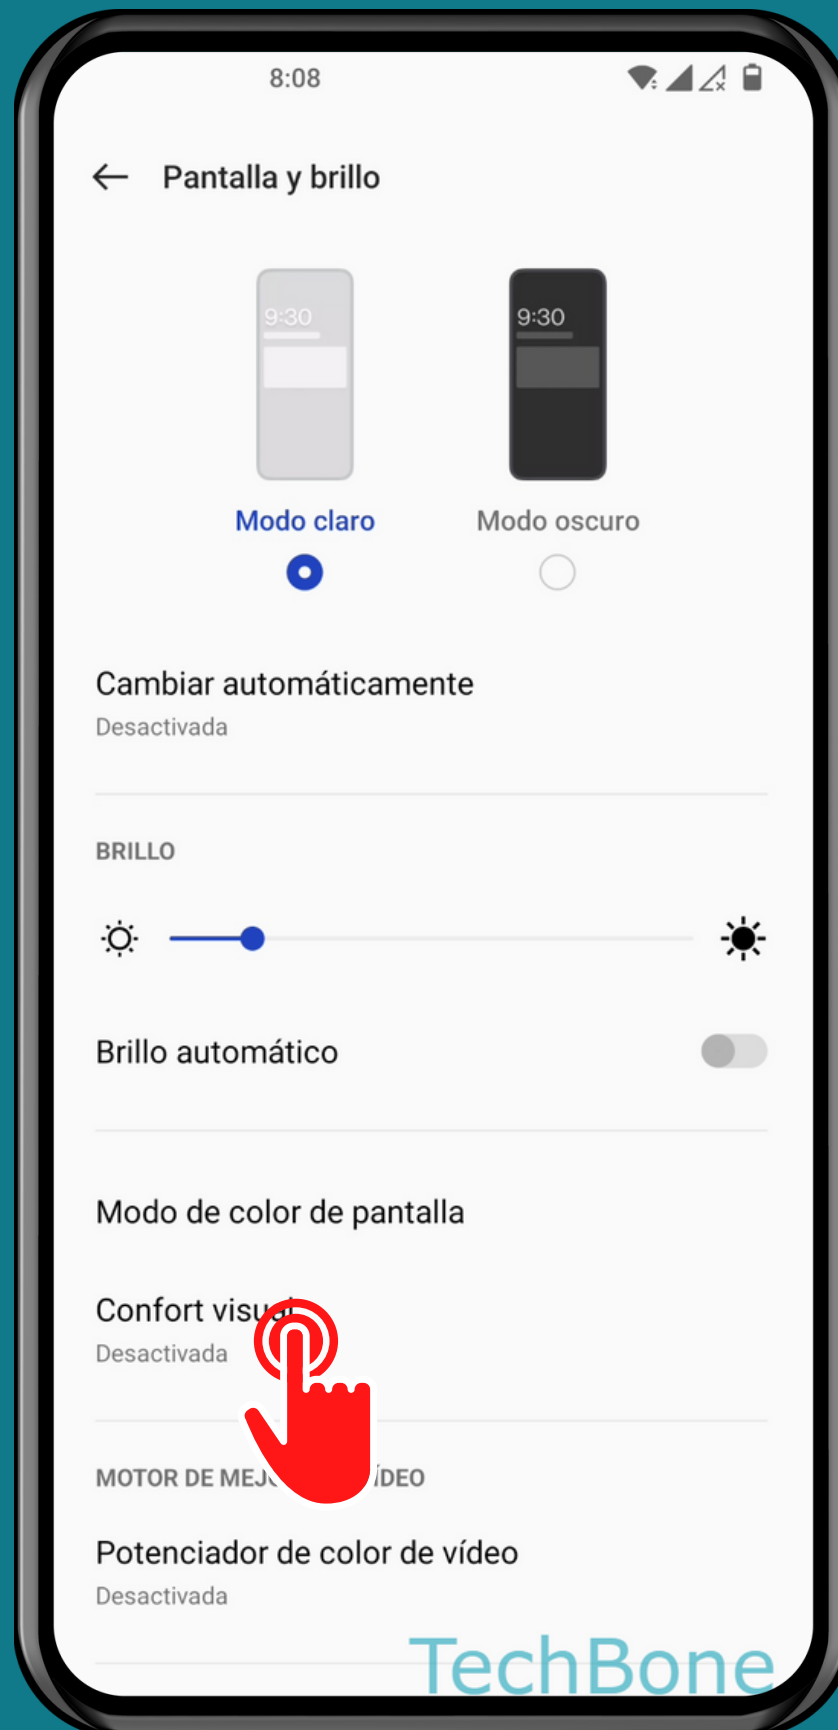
8:08

Pantalla y brillo

9:30

9:30

Modo claro

Modo oscuro

Cambiar automáticamente
Desactivada

BRILLO

Brillo automático

Modo de color de pantalla

Confort visu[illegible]
Desactivada

MOTOR DE MEJ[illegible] VÍDEO

Potenciador de color de vídeo
Desactivada

TechBone